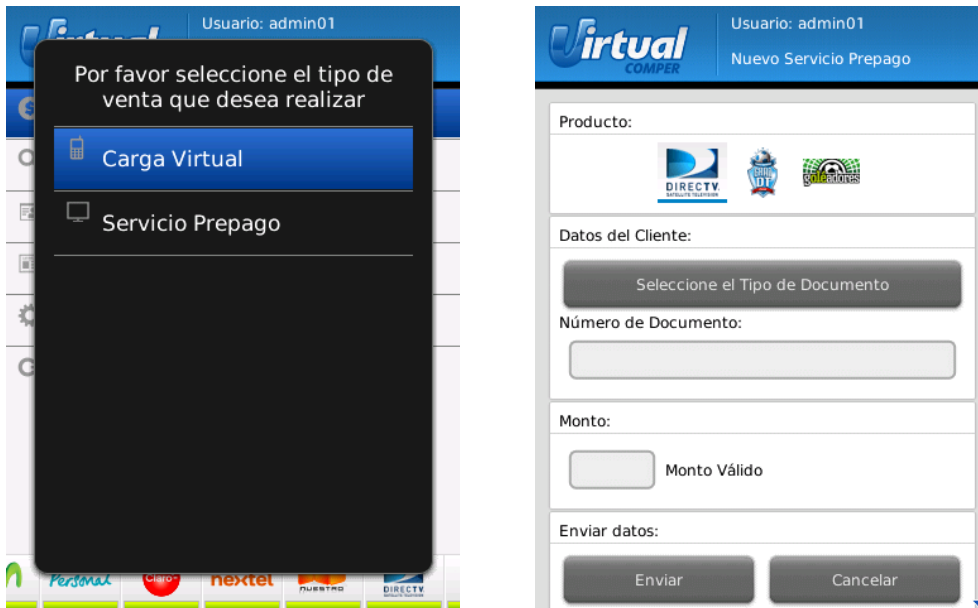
Virtual

Usuario: admin01

Por favor seleccione el tipo de venta que desea realizar

Carga Virtual

Servicio Prepago

Personal Claro nextel DIRECTV

Virtual COMPER

Usuario: admin01

Nuevo Servicio Prepago

Producto:

DIRECTV

Gran DT

goleadores

Datos del Cliente:

Seleccione el Tipo de Documento

Número de Documento:

Monto:

Monto Válido

Enviar datos:

Enviar

Cancelar